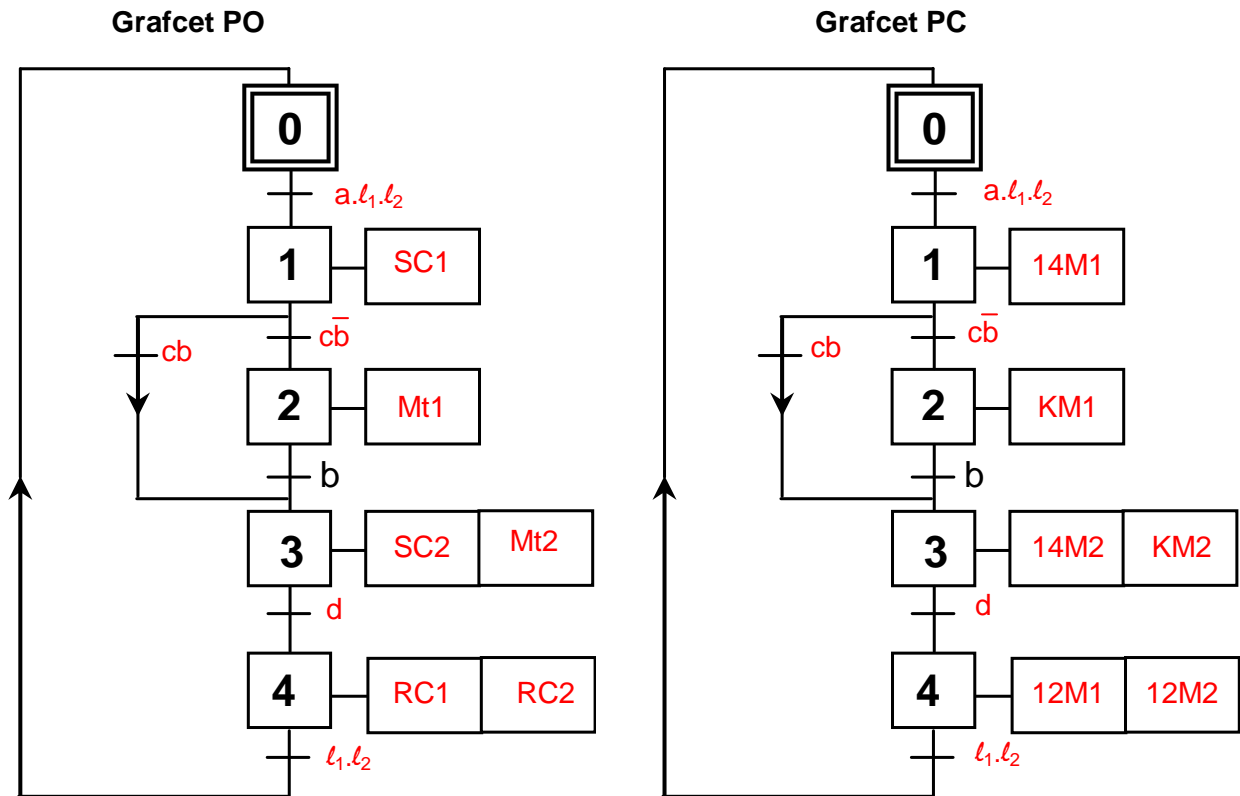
Grafcet PO

0

a.$\ell_1$.$\ell_2$

1 SC1

$c\bar{b}$

cb

2 Mt1

b

3 SC2 Mt2

d

4 RC1 RC2

$\ell_1$.$\ell_2$

Grafcet PC

0

a.$\ell_1$.$\ell_2$

1 14M1

$c\bar{b}$

cb

2 KM1

b

3 14M2 KM2

d

4 12M1 12M2

$\ell_1$.$\ell_2$